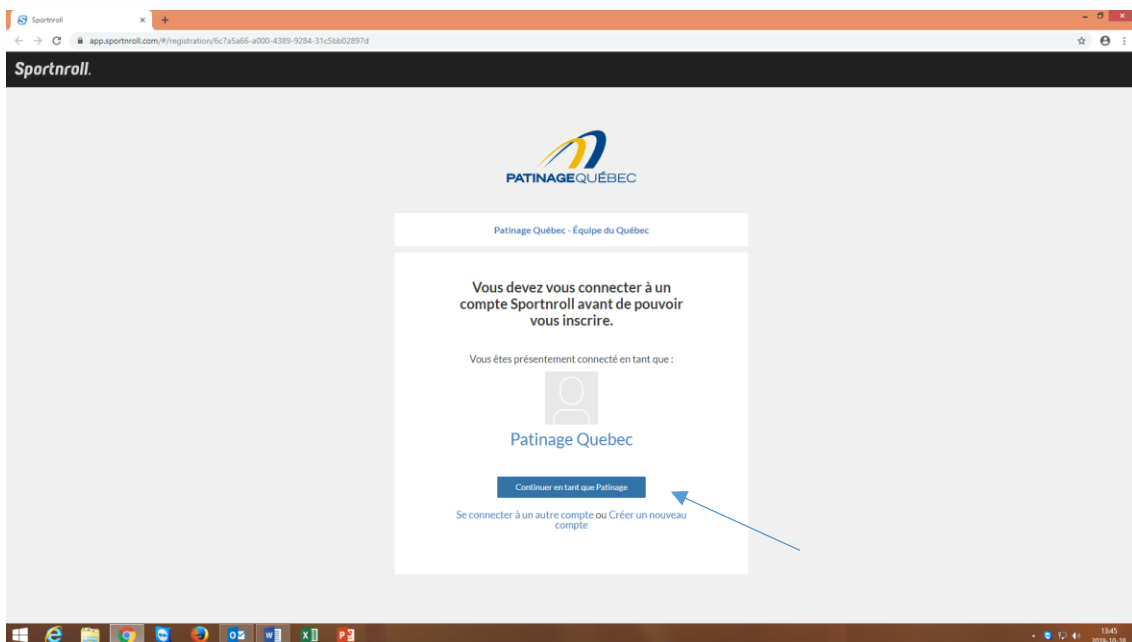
Sportnroll

app.sportnroll.com/#/registration/6c7a5a66-a000-4389-9284-31c5bb02897d

Sportnroll.

PATINAGEQUÉBEC

Patinage Québec - Équipe du Québec

Vous devez vous connecter à un compte Sportnroll avant de pouvoir vous inscrire.

Vous êtes présentement connecté en tant que :

Patinage Quebec

Continuer en tant que Patinage

Se connecter à un autre compte ou Créer un nouveau compte

13:45
2019-10-18